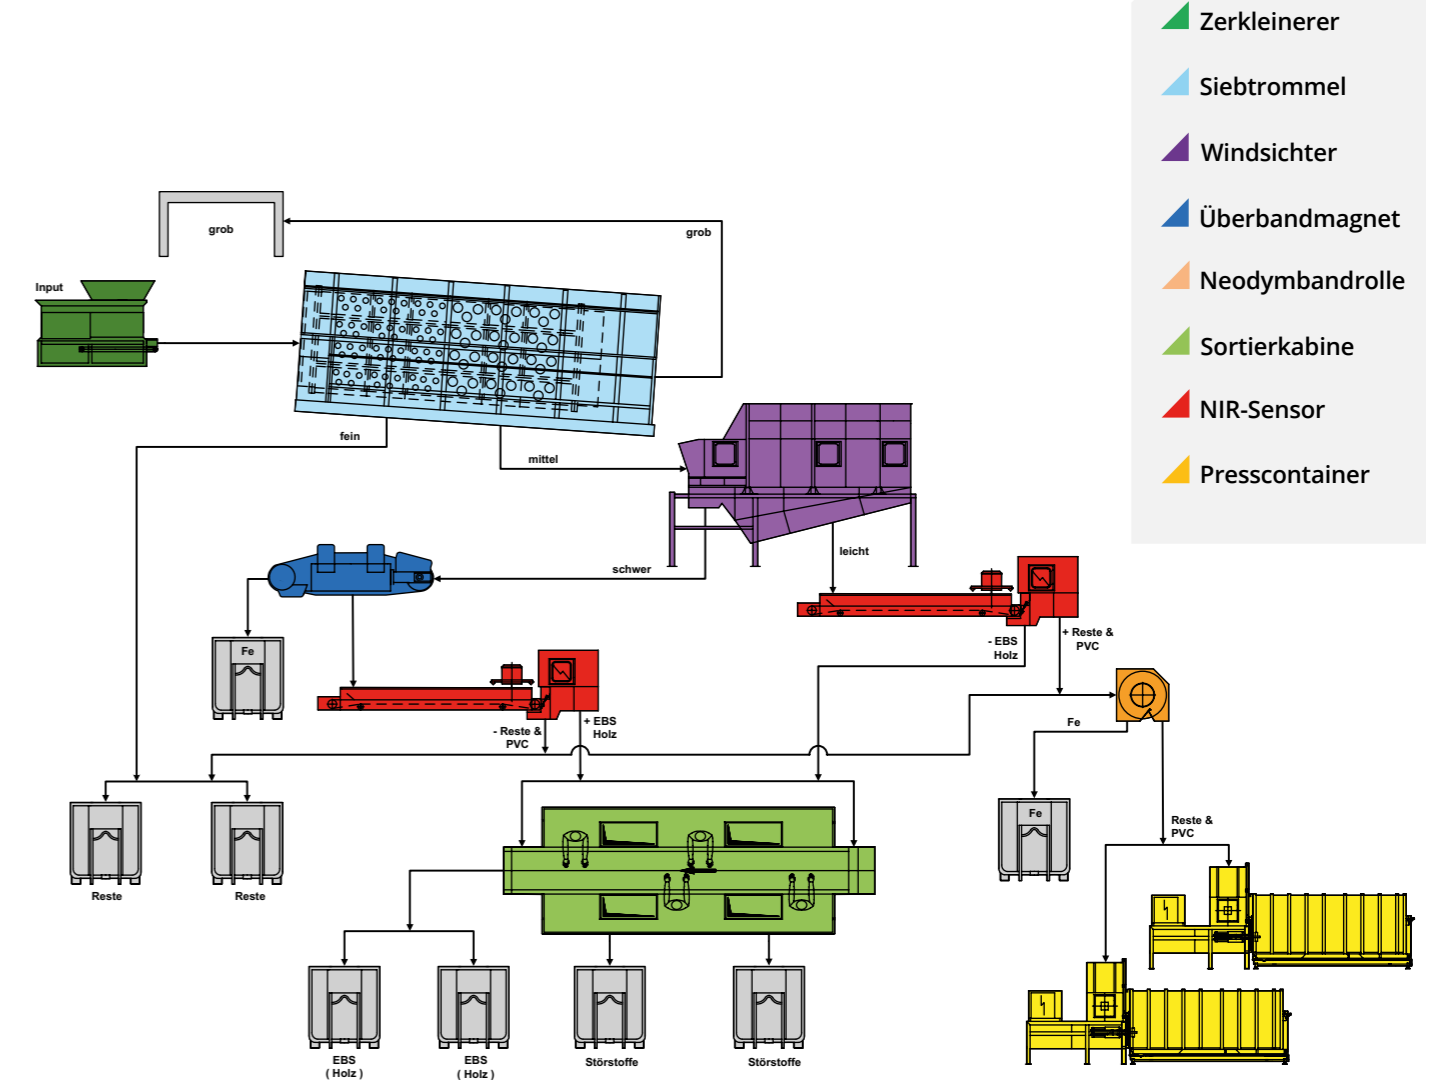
Zerkleinerer
Siebtrommel
Windsichter
Überbandmagnet
Neodymbandrolle
Sortierkabine
NIR-Sensor
Presscontainer

grob
grob
Input
fein
mittel
schwer
leicht
Fe
- EBS Holz
+ Reste & PVC
- Reste & PVC
+ EBS Holz
Fe
Fe
Reste & PVC
Reste
Reste
EBS ( Holz )
EBS ( Holz )
Störstoffe
Störstoffe